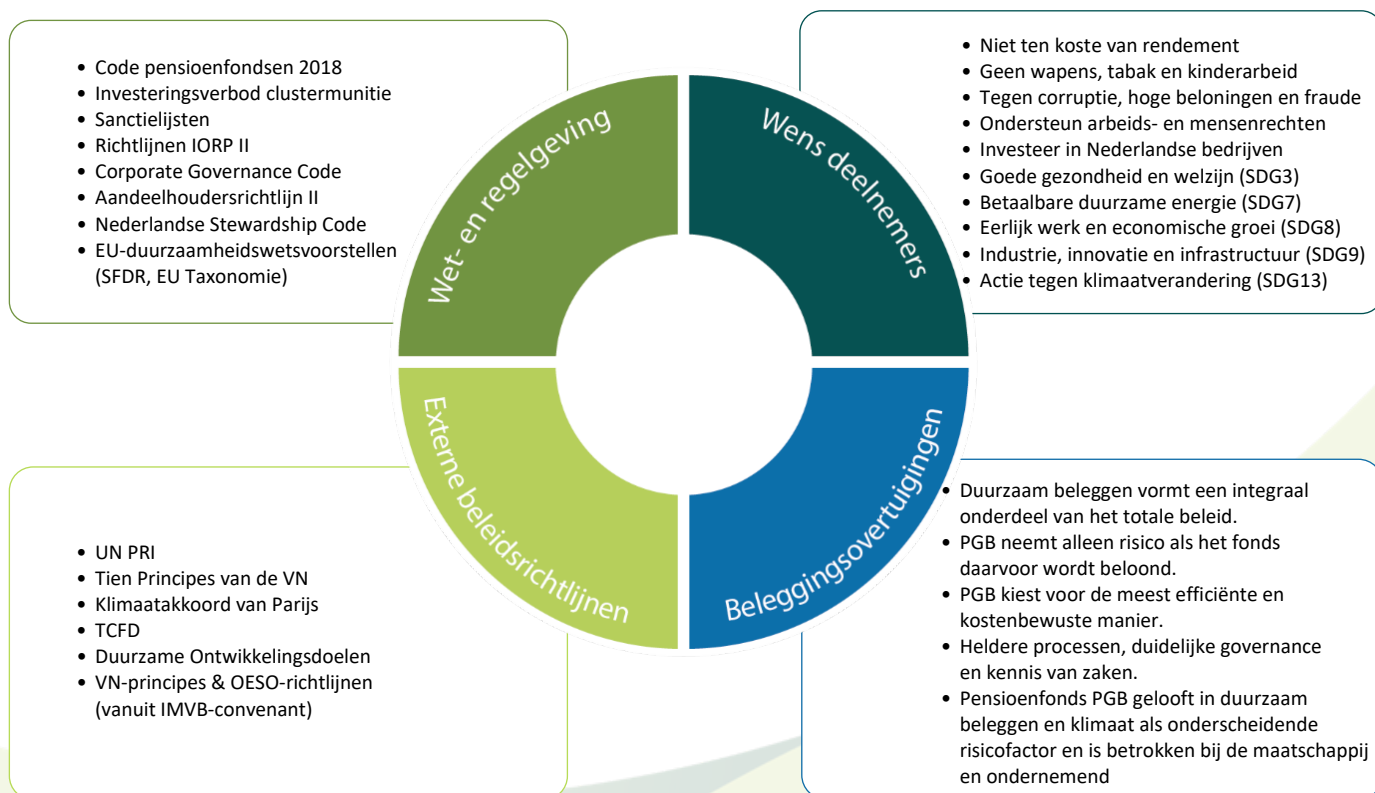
- Code pensioenfondsen 2018
- Investeringsverbod clustermunitie
- Sanctielijsten
- Richtlijnen IORP II
- Corporate Governance Code
- Aandeelhoudersrichtlijn II
- Nederlandse Stewardship Code
- EU-duurzaamheidswetsvoorstellen (SFDR, EU Taxonomie)

- Niet ten koste van rendement
- Geen wapens, tabak en kinderarbeid
- Tegen corruptie, hoge beloningen en fraude
- Ondersteun arbeids- en mensenrechten
- Investeer in Nederlandse bedrijven
- Goede gezondheid en welzijn (SDG3)
- Betaalbare duurzame energie (SDG7)
- Eerlijk werk en economische groei (SDG8)
- Industrie, innovatie en infrastructuur (SDG9)
- Actie tegen klimaatverandering (SDG13)

Wet- en regelgeving

Wens deelnemers

Externe beleidsrichtlijnen

Beleggingsovertuigingen

- UN PRI
- Tien Principes van de VN
- Klimaatakkoord van Parijs
- TCFD
- Duurzame Ontwikkelingsdoelen
- VN-principes & OESO-richtlijnen (vanuit IMVB-convenant)

- Duurzaam beleggen vormt een integraal onderdeel van het totale beleid.
- PGB neemt alleen risico als het fonds daarvoor wordt beloond.
- PGB kiest voor de meest efficiënte en kostenbewuste manier.
- Heldere processen, duidelijke governance en kennis van zaken.
- Pensioenfonds PGB gelooft in duurzaam beleggen en klimaat als onderscheidende risicofactor en is betrokken bij de maatschappij en ondernemend